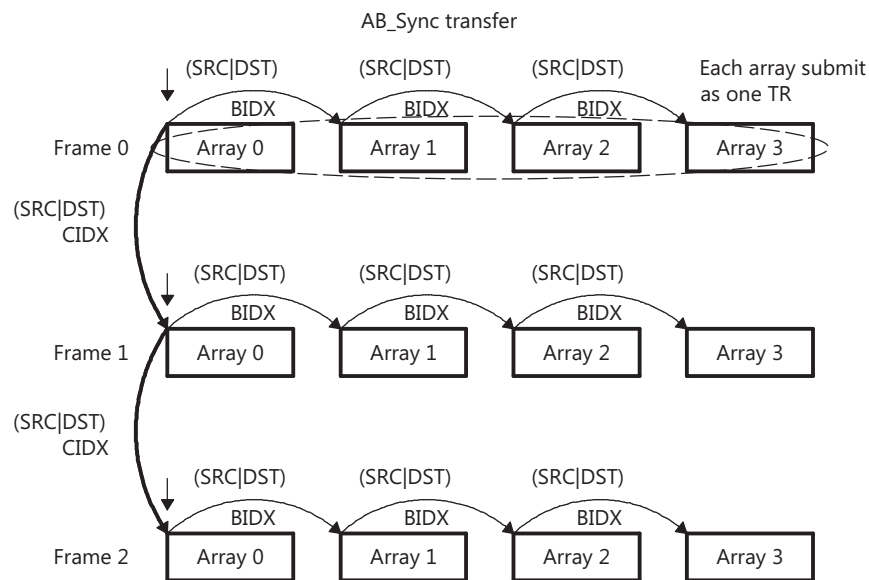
AB_Sync transfer

(SRC|DST) BIDX
(SRC|DST) BIDX
(SRC|DST) BIDX
Each array submit as one TR

Frame 0
Array 0
Array 1
Array 2
Array 3

(SRC|DST) CIDX

(SRC|DST) BIDX
(SRC|DST) BIDX
(SRC|DST) BIDX

Frame 1
Array 0
Array 1
Array 2
Array 3

(SRC|DST) CIDX

(SRC|DST) BIDX
(SRC|DST) BIDX
(SRC|DST) BIDX

Frame 2
Array 0
Array 1
Array 2
Array 3